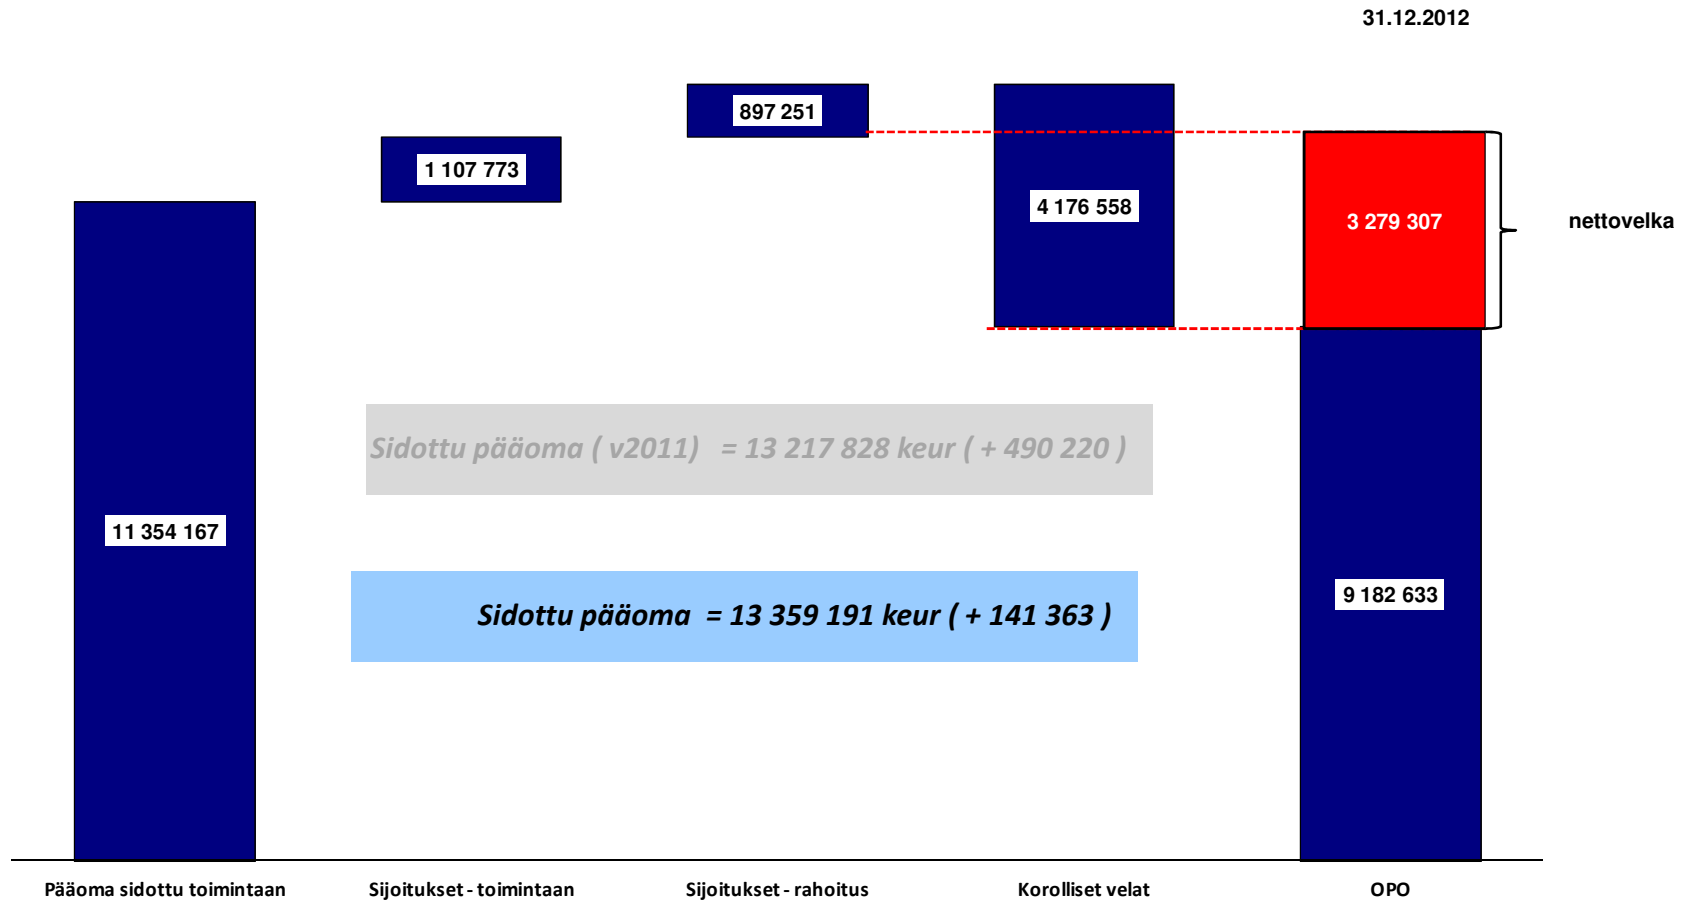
31.12.2012

897 251

1 107 773

4 176 558

3 279 307

nettovelka

11 354 167

Sidottu pääoma ( v2011) = 13 217 828 keur ( + 490 220 )

Sidottu pääoma = 13 359 191 keur ( + 141 363 )

9 182 633

Pääoma sidottu toimintaan

Sijoitukset - toimintaan

Sijoitukset - rahoitus

Korolliset velat

OPO